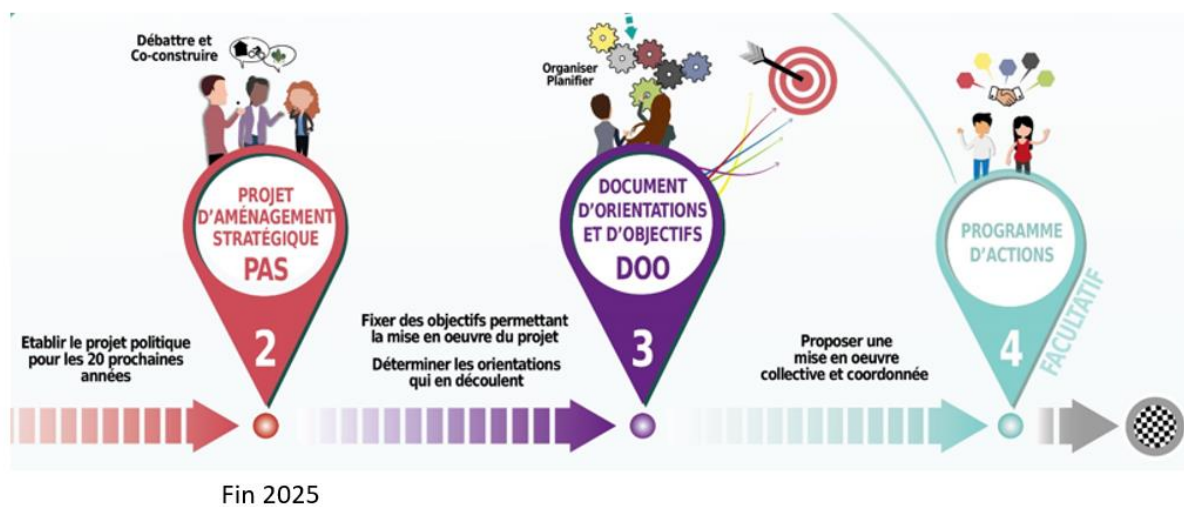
Débattre et Co-construire

PROJET D'AMÉNAGEMENT STRATÉGIQUE
PAS

2

Etablir le projet politique pour les 20 prochaines années

Organiser Planifier

DOCUMENT D'ORIENTATIONS ET D'OBJECTIFS
DOO

3

Fixer des objectifs permettant la mise en oeuvre du projet

Déterminer les orientations qui en découlent

PROGRAMME D'ACTIONS

4

FACULTATIF

Proposer une mise en oeuvre collective et coordonnée

Fin 2025